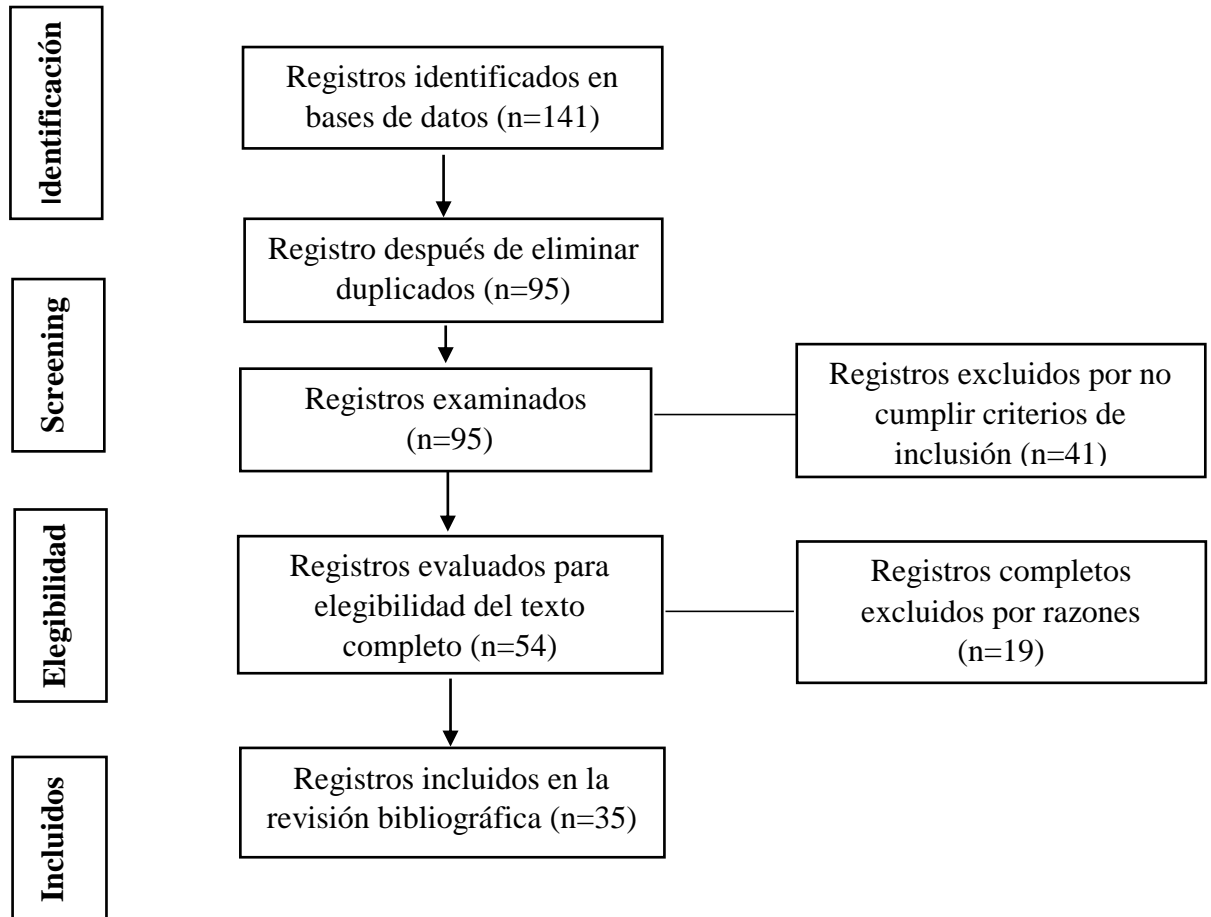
Identificación

Registros identificados en bases de datos (n=141)

Registro después de eliminar duplicados (n=95)

Screening

Registros examinados (n=95)

Registros excluidos por no cumplir criterios de inclusión (n=41)

Elegibilidad

Registros evaluados para elegibilidad del texto completo (n=54)

Registros completos excluidos por razones (n=19)

Incluidos

Registros incluidos en la revisión bibliográfica (n=35)